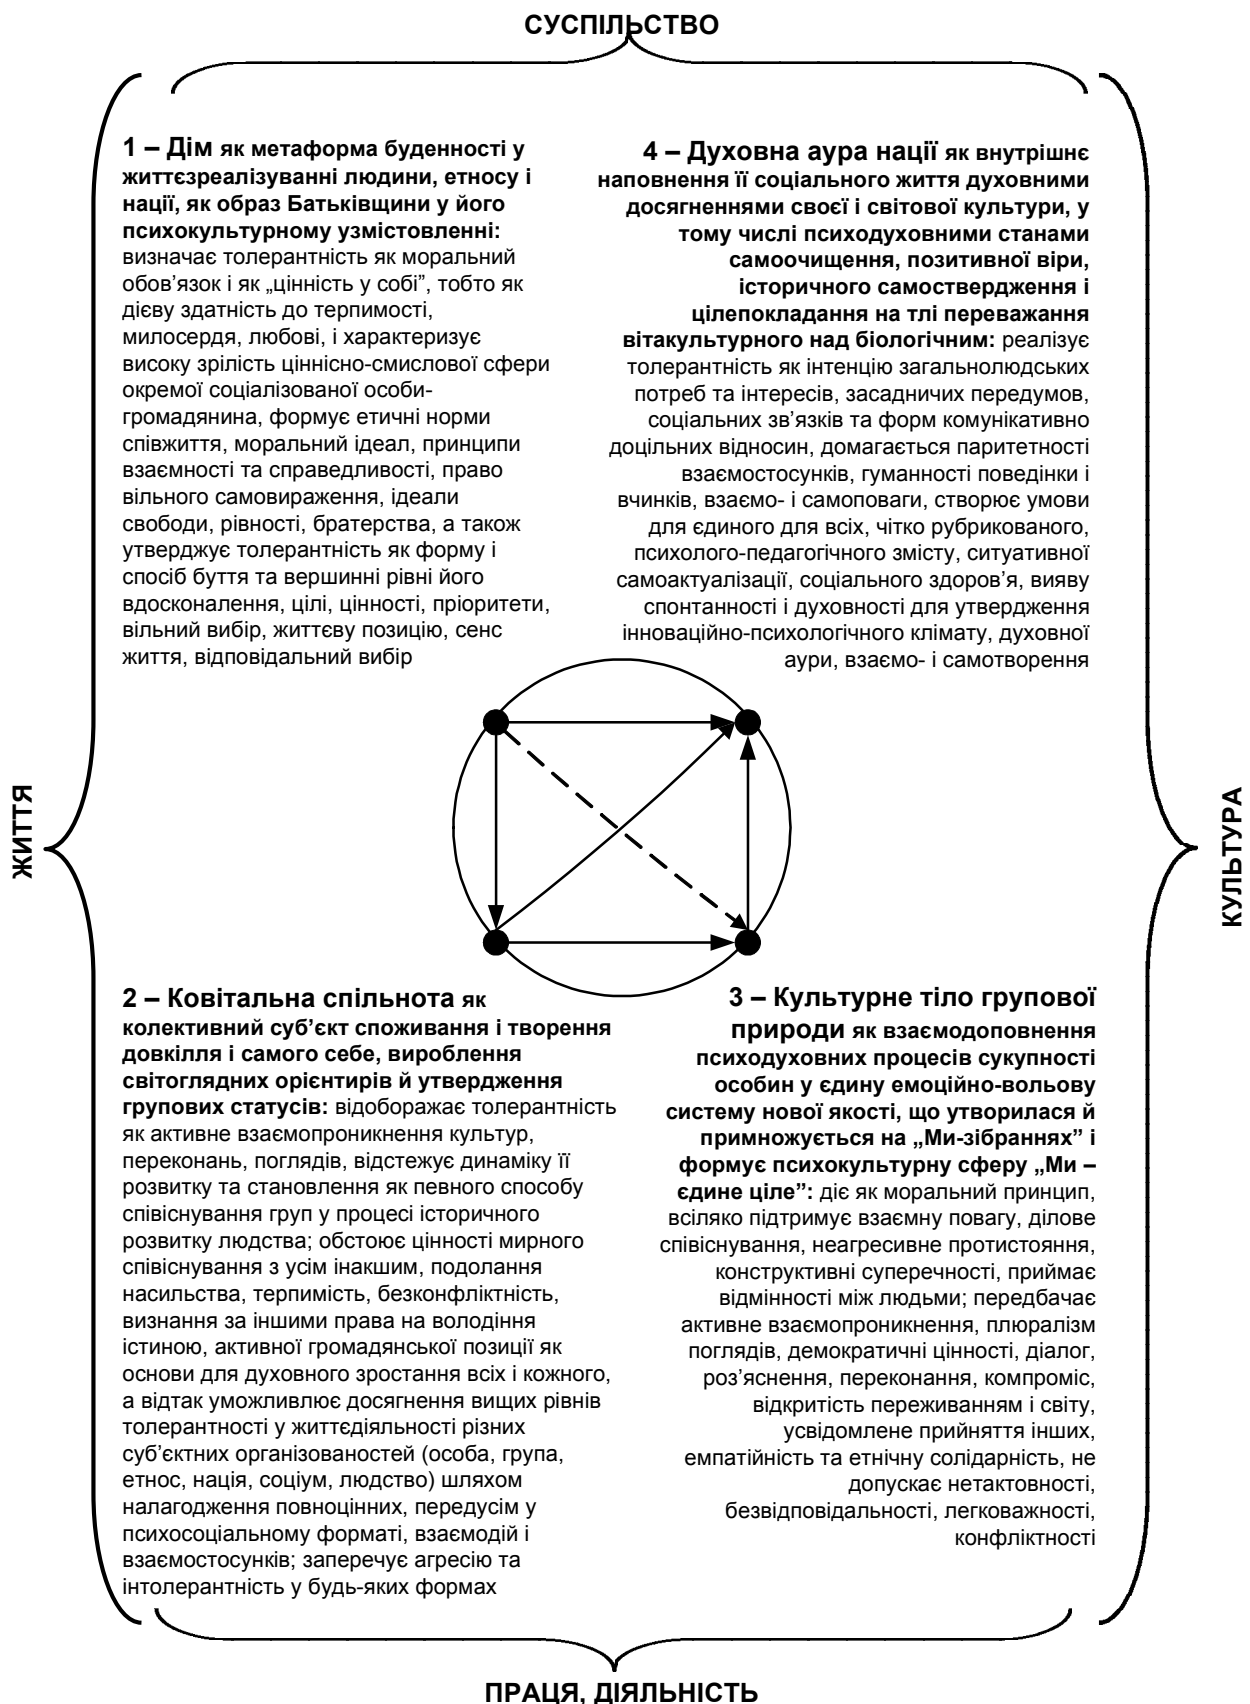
СУСПІЛЬСТВО

1 – Дім як метаформа буденності у життєзреалізуванні людини, етносу і нації, як образ Батьківщини у його психокультурному узмістовленні: визначає толерантність як моральний обов'язок і як „цінність у собі", тобто як дієву здатність до терпимості, милосердя, любові, і характеризує високу зрілість ціннісно-смислової сфери окремої соціалізованої особи-громадянина, формує етичні норми співжиття, моральний ідеал, принципи взаємності та справедливості, право вільного самовираження, ідеали свободи, рівності, братерства, а також утверджує толерантність як форму і спосіб буття та вершинні рівні його вдосконалення, цілі, цінності, пріоритети, вільний вибір, життєву позицію, сенс життя, відповідальний вибір

4 – Духовна аура нації як внутрішнє наповнення її соціального життя духовними досягненнями своєї і світової культури, у тому числі психодуховними станами самоочищення, позитивної віри, історичного самоствердження і цілепокладання на тлі переважання вітакультурного над біологічним: реалізує толерантність як інтенцію загальнолюдських потреб та інтересів, засадничих передумов, соціальних зв'язків та форм комунікативно доцільних відносин, домагається паритетності взаємостосунків, гуманності поведінки і вчинків, взаємо- і самоповаги, створює умови для єдиного для всіх, чітко рубрикованого, психолого-педагогічного змісту, ситуативної самоактуалізації, соціального здоров'я, вияву спонтанності і духовності для утвердження інноваційно-психологічного клімату, духовної аури, взаємо- і самотворення

ЖИТТЯ

КУЛЬТУРА

2 – Ковітальна спільнота як колективний суб'єкт споживання і творення довкілля і самого себе, вироблення світоглядних орієнтирів й утвердження групових статусів: відображає толерантність як активне взаємопроникнення культур, переконань, поглядів, відстежує динаміку її розвитку та становлення як певного способу співіснування груп у процесі історичного розвитку людства; обстоює цінності мирного співіснування з усім інакшим, подолання насильства, терпимість, безконфліктність, визнання за іншими права на володіння істиною, активної громадянської позиції як основи для духовного зростання всіх і кожного, а відтак уможливлює досягнення вищих рівнів толерантності у життєдіяльності різних суб'єктних організованостей (особа, група, етнос, нація, соціум, людство) шляхом налагодження повноцінних, передусім у психосоціальному форматі, взаємодій і взаємостосунків; заперечує агресію та інтолерантність у будь-яких формах

3 – Культурне тіло групової природи як взаємодоповнення психодуховних процесів сукупності особин у єдину емоційно-вольову систему нової якості, що утворилася й примножується на „Ми-зібраннях" і формує психокультурну сферу „Ми – єдине ціле": діє як моральний принцип, всіляко підтримує взаємну повагу, ділове співіснування, неагресивне протистояння, конструктивні суперечності, приймає відмінності між людьми; передбачає активне взаємопроникнення, плюралізм поглядів, демократичні цінності, діалог, роз'яснення, переконання, компроміс, відкритість переживанням і світу, усвідомлене прийняття інших, емпатійність та етнічну солідарність, не допускає нетактовності, безвідповідальності, легковажності, конфліктності

ПРАЦЯ, ДІЯЛЬНІСТЬ